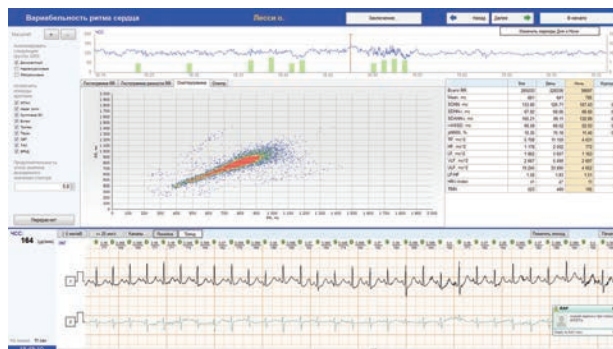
Вариабельность ритма сердца

Лесси О.

Заключение

Назад

Далее

В начало

Показать периоды Дня и Ночи

Гистограмма RR

Гистограмма разности RR

Скаттерграмма

Отчеты

ЧСС:

164

ЧСС

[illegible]

Пересчитать

RR, мс

| | Все | День | Ночь |
|---|---|---|---|
| Всего RR | 265001 | 226006 | 38997 |
| Mean, мс | 601 | 571 | 785 |
| SDNN, мс | 133.82 | 126.71 | 107.61 |
| SDNNi, мс | 67.92 | 69.55 | 58.65 |
| SDANN, мс | 105.21 | 98.11 | 130.99 |
| rMSSD, мс | 68.39 | 69.32 | 62.52 |
| pNN50, % | 15.35 | 15.18 | 11.40 |
| TP, мс^2 | 2 159 | 2 135 | 2 370 |
| HF, мс^2 | 1 176 | 1 223 | 1 772 |
| LF, мс^2 | 1 553 | 1 517 | 1 752 |
| VLF, мс^2 | 2 587 | 2 435 | 2 467 |
| ULF, мс^2 | 15 290 | 12 695 | 4 953 |
| LF/HF | 1.30 | 1.33 | 1.17 |
| HRV index | 77 | 77 | 77 |
| TINN | 322 | 480 | 160 |

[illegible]